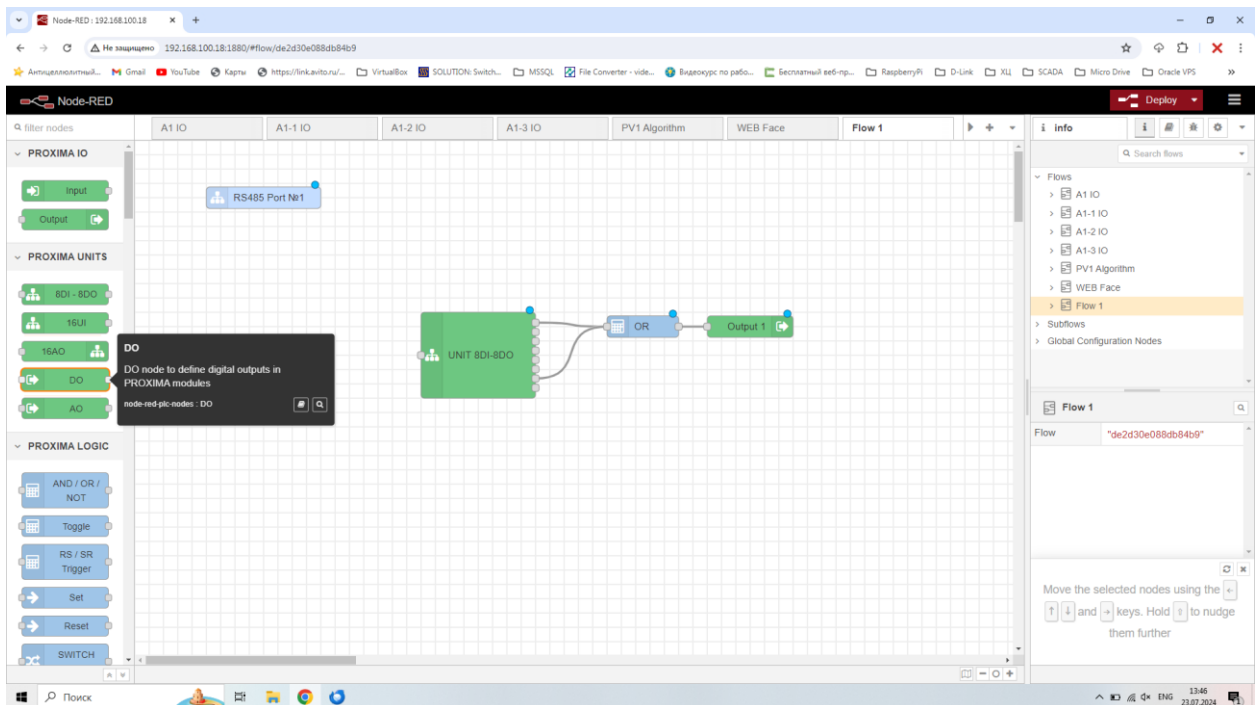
Node-RED : 192.168.100.18

Не защищено 192.168.100.18:1880/#flow/de2d30e088db84b9

Антиценлюлитный... Gmail YouTube Карты https://link.avito.ru/... VirtualBox SOLUTION: Switch... MSSQL File Converter - vide... Видеокурс по рабо... Бесплатный веб-пр... RaspberryPi D-Link ХЦ SCADA Micro Drive Oracle VPS

Node-RED

Deploy

filter nodes

A1 IO A1-1 IO A1-2 IO A1-3 IO PV1 Algorithm WEB Face Flow 1

info

PROXIMA IO

Input

Output

PROXIMA UNITS

8DI - 8DO

16UI

16AO

DO

AO

PROXIMA LOGIC

AND / OR / NOT

Toggle

RS / SR Trigger

Set

Reset

SWITCH

DO

DO node to define digital outputs in PROXIMA modules

node-red-plc-nodes : DO

RS485 Port №1

UNIT 8DI-8DO

OR

Output 1

Search flows

Flows

A1 IO

A1-1 IO

A1-2 IO

A1-3 IO

PV1 Algorithm

WEB Face

Flow 1

Subflows

Global Configuration Nodes

Flow 1

Flow "de2d30e088db84b9"

Move the selected nodes using the ← ↑ ↓ and → keys. Hold ⇧ to nudge them further

Поиск

ENG 13:46 23.07.2024